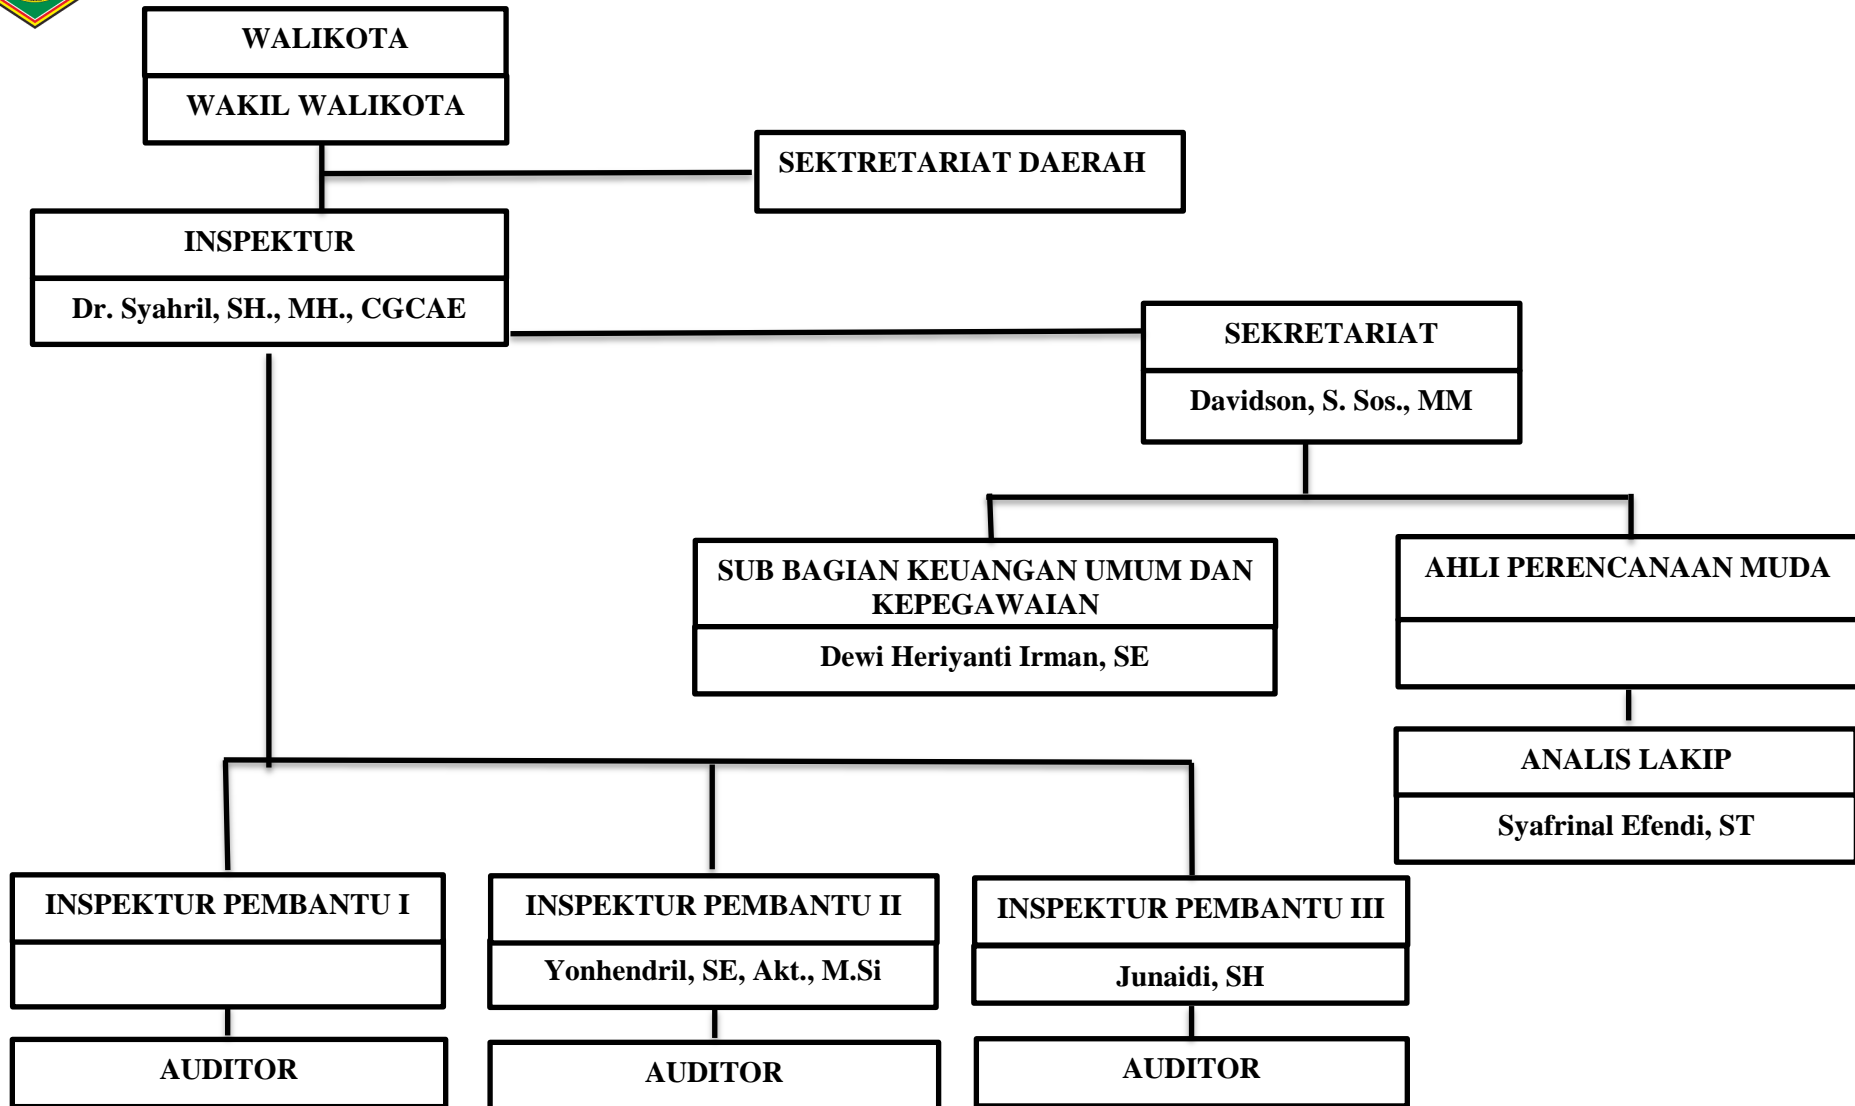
WALIKOTA

WAKIL WALIKOTA

SEKTRETARIAT DAERAH

INSPEKTUR

Dr. Syahril, SH., MH., CGCAE

SEKRETARIAT

Davidson, S. Sos., MM

SUB BAGIAN KEUANGAN UMUM DAN KEPEGAWAIAN

Dewi Heriyanti Irman, SE

AHLI PERENCANAAN MUDA

ANALIS LAKIP

Syafrinal Efendi, ST

INSPEKTUR PEMBANTU I

AUDITOR

INSPEKTUR PEMBANTU II

Yonhendril, SE, Akt., M.Si

AUDITOR

INSPEKTUR PEMBANTU III

Junaidi, SH

AUDITOR